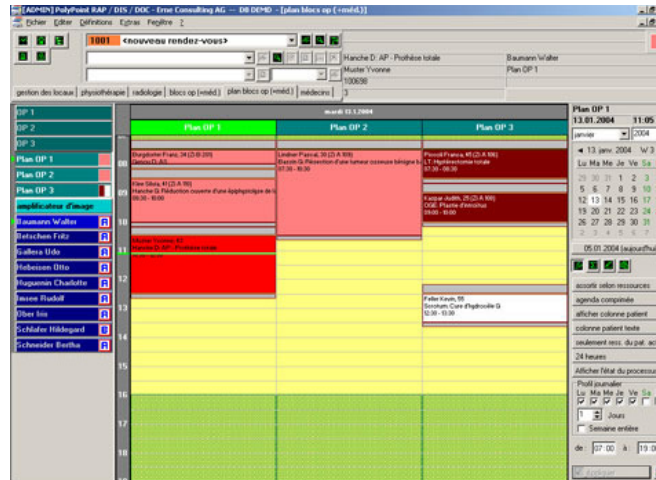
[ADMIN] PolyPoint RAP / DIS / DOC - Erne Consulting AG -- DB DEMO - [plan blocs op (+méd.)]

Fichier Editer Définitions Extras Fenêtre ?

1001 <nouveau rendez-vous>

Hanche D: AP - Prothèse totale
Baumann Walter
Muster Yvonne
Plan OP 1
100698

gestion des locaux | physiothérapie | radiologie | blocs op (+méd.) | plan blocs op (+méd.) | médecins | 3

OP 1
OP 2
OP 3
Plan OP 1
Plan OP 2
Plan OP 3
amplificateur d'image
Baumann Walter
Betschen Fritz
Gallera Udo
Hebeisen Otto
Huguenin Charlotte
Imsee Rudolf
Ober Iris
Schlafer Hildegard
Schneider Bertha

mardi 13.1.2004

Plan OP 1 | Plan OP 2 | Plan OP 3

08
09
10
11
12
13
14
15
16
17
18

Burgdorfer Franz, 34 (2-B 201)
Genou G: AP - Prothèse totale

Vine Silvia, 41 (2-A 103)
Hanche G: Réduction ouverte d'une épiphysiolyse de la
09:30 - 10:00

Muster Yvonne, 43
Hanche D: AP - Prothèse totale

Lindner Pascal, 30 (2-A 108)
Bassin G: Résection d'une tumeur osseuse bénigne b
07:30 - 10:00

Pernoli Francis, 45 (2-A 106)
LT: Hystérectomie totale
07:30 - 09:30

Kaspar Judith, 25 (2-A 109)
OGE: Plastie d'introitus
09:00 - 10:00

Feller Kevin, 55
Scrotum: Cure d'hydrocèle G
12:30 - 13:30

Plan OP 1
13.01.2004 11:05
janvier 2004
13 janv. 2004 W 3
Lu Ma Me Je Ve Sa
29 30 31 1 2 3
5 6 7 8 9 10
12 13 14 15 16 17
19 20 21 22 23 24
26 27 28 29 30 31
2 3 4 5 6 7
05.01.2004 (aujourd'hui)

accorir selon ressources
agenda comprimée
afficher colonne patient
colonne patient texte
seulement ress. du pat. ac
24 heures
Afficher l'état du processu
Profil journalier
Lu Ma Me Je Ve Sa
1 Jours
Semaine entière
de: 07:00 à 19:0
Appliquer